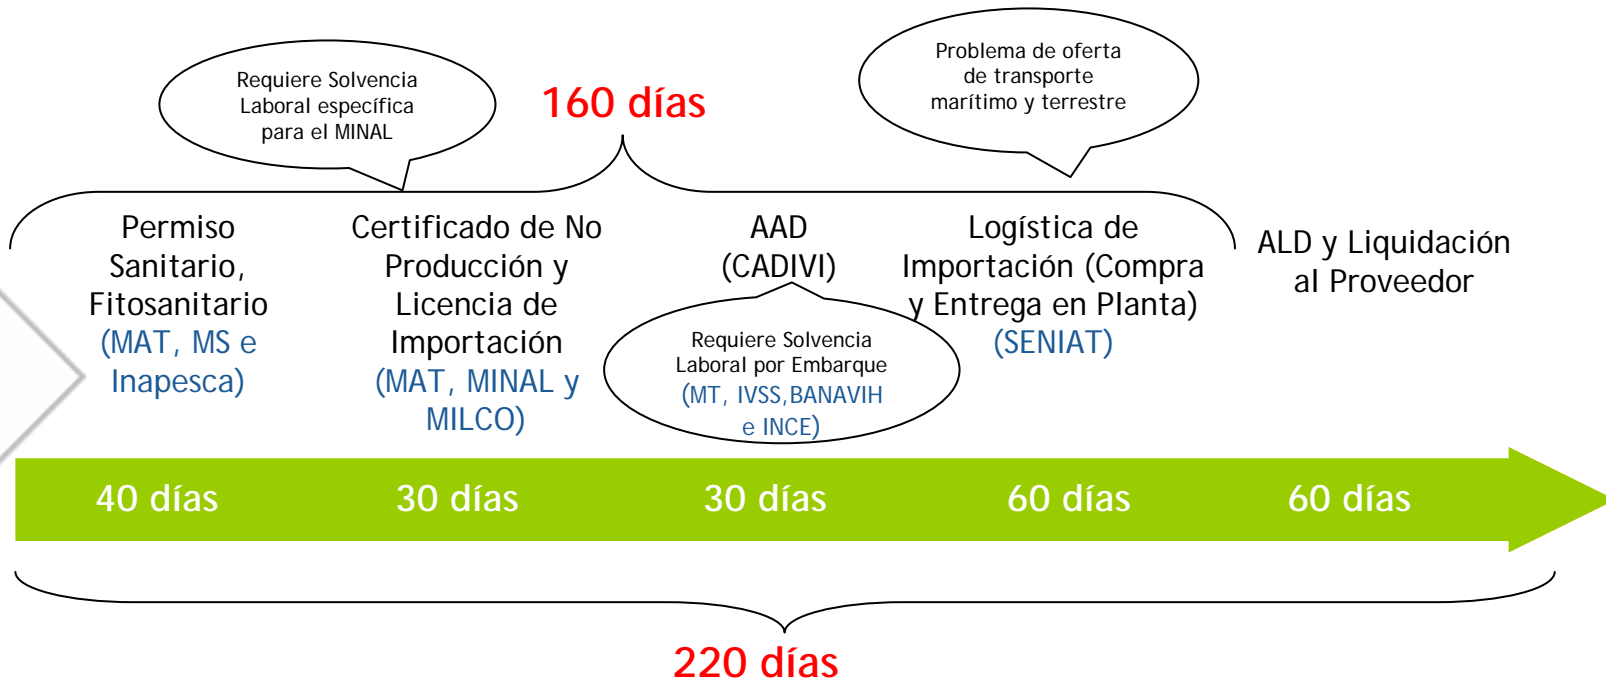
Requiere Solvencia Laboral específica para el MINAL

160 días

Problema de oferta de transporte marítimo y terrestre

Permiso Sanitario, Fitosanitario (MAT, MS e Inapesca)

Certificado de No Producción y Licencia de Importación (MAT, MINAL y MILCO)

AAD (CADIVI)

Requiere Solvencia Laboral por Embarque (MT, IVSS,BANAVIH e INCE)

Logística de Importación (Compra y Entrega en Planta) (SENIAT)

ALD y Liquidación al Proveedor

40 días

30 días

30 días

60 días

60 días

220 días